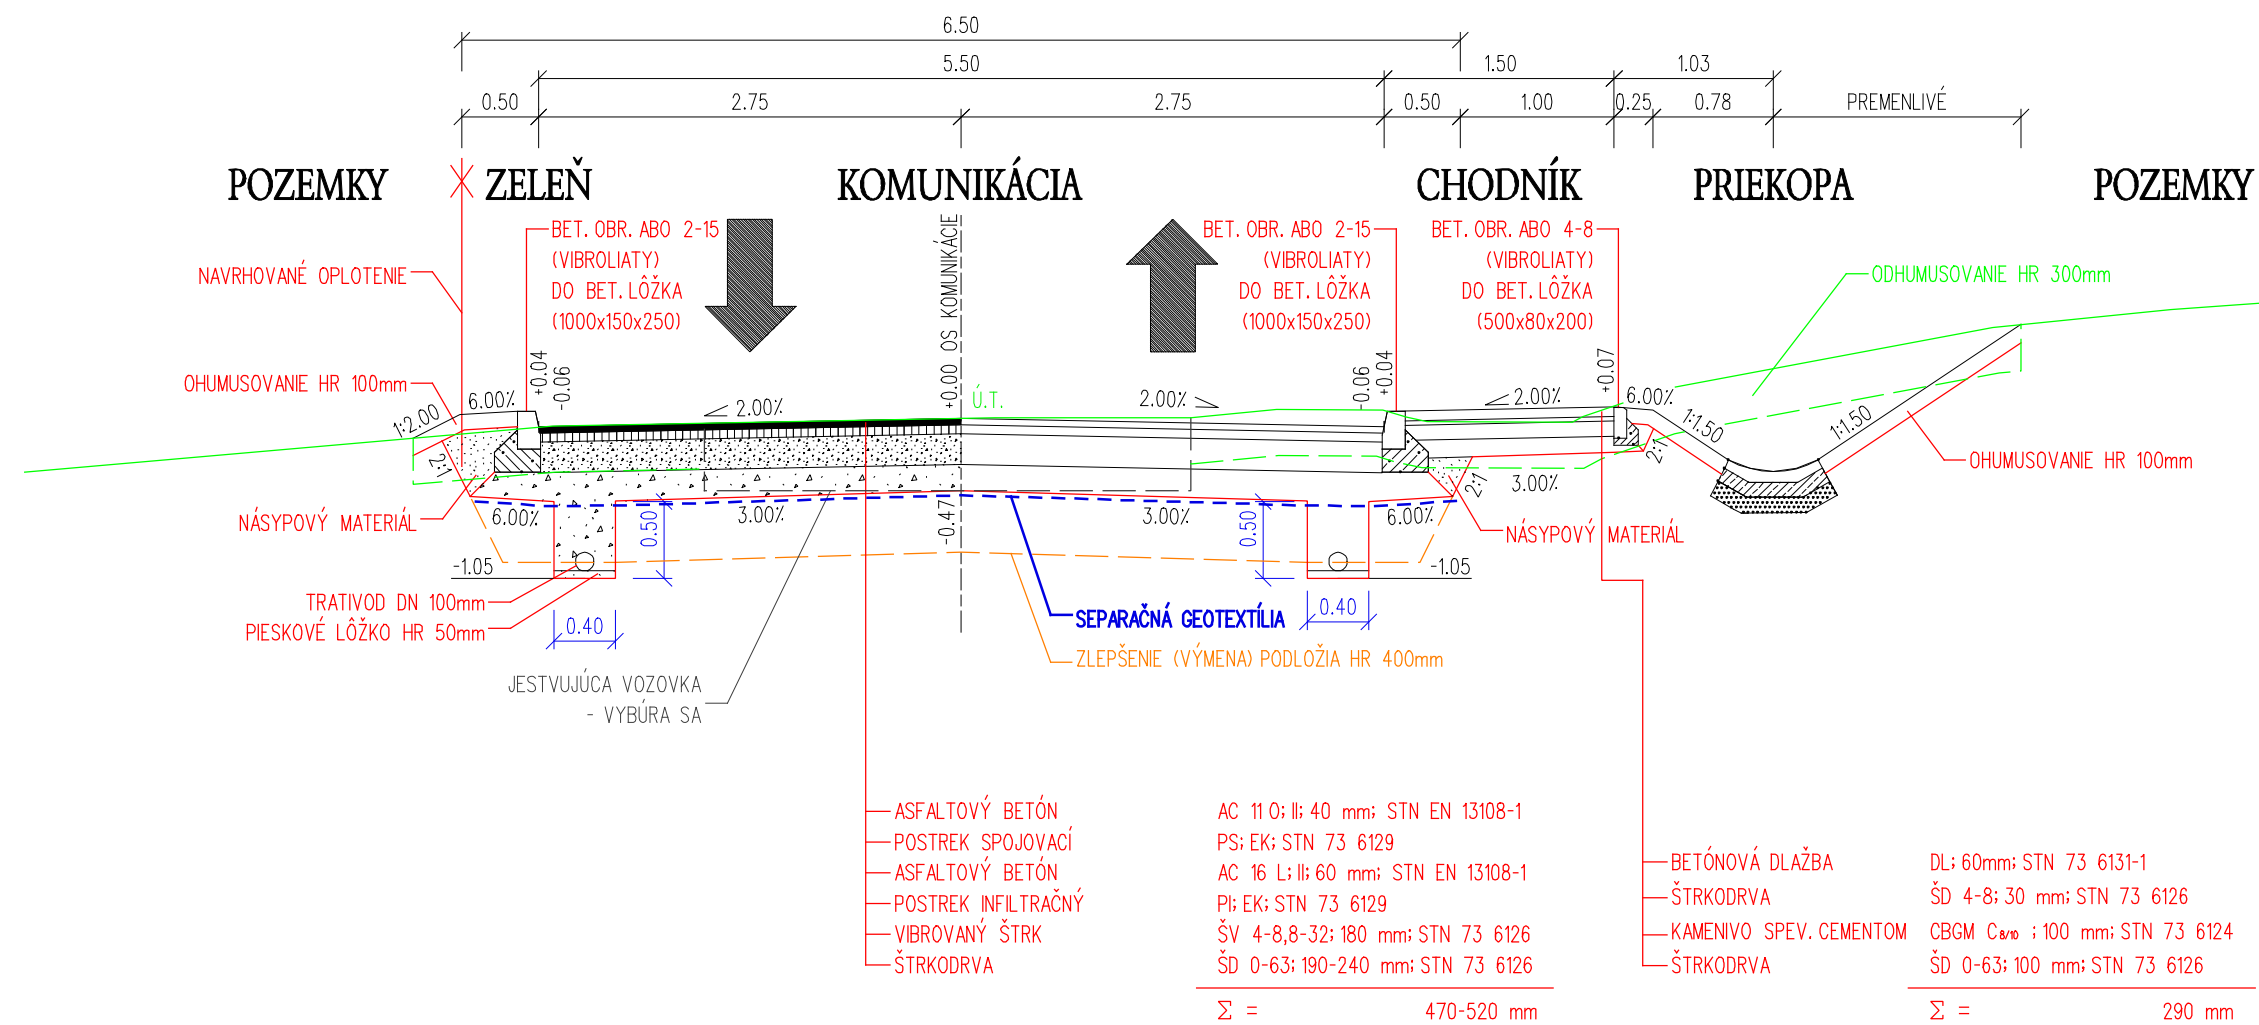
6.50
5.50
1.50
1.03
0.50
2.75
2.75
0.50
1.00
0.25
0.78
PREMENLIVÉ

POZEMKY
ZELEŇ
KOMUNIKÁCIA
CHODNÍK
PRIEKOPA
POZEMKY

BET. OBR. ABO 2-15 (VIBROLIATY) DO BET. LÔŽKA (1000x150x250)

OS KOMUNIKÁCIE

BET. OBR. ABO 2-15 (VIBROLIATY) DO BET. LÔŽKA (1000x150x250)

BET. OBR. ABO 4-8 (VIBROLIATY) DO BET. LÔŽKA (500x80x200)

ODHUMUSOVANIE HR 300mm

NAVRHOVANÉ OPLOTENIE

OHUMUSOVANIE HR 100mm

+0.04
-0.06
+0.00
Ú.T.
-0.06
+0.04
+0.07

1:2.00
6.00%
2.00%
2.00%
2.00%
6.00%
1:1.50
1:1.50
2:1
2:1
2:1
3.00%

OHUMUSOVANIE HR 100mm

NÁSYPOVÝ MATERIÁL
6.00%
3.00%
0.50
-0.47
3.00%
0.50
6.00%
NÁSYPOVÝ MATERIÁL
-1.05
-1.05

TRATIVOD DN 100mm
PIESKOVÉ LÔŽKO HR 50mm
0.40
0.40

SEPARAČNÁ GEOTEXTÍLIA
ZLEPŠENIE (VÝMENA) PODLOŽIA HR 400mm

JESTVUJÚCA VOZOVKA
- VYBÚRA SA

ASFALTOVÝ BETÓN
POSTREK SPOJOVACÍ
ASFALTOVÝ BETÓN
POSTREK INFILTRAČNÝ
VIBROVANÝ ŠTRK
ŠTRKODRVA

AC 11 O; II; 40 mm; STN EN 13108-1
PS; EK; STN 73 6129
AC 16 L; II; 60 mm; STN EN 13108-1
PI; EK; STN 73 6129
ŠV 4-8,8-32; 180 mm; STN 73 6126
ŠD 0-63; 190-240 mm; STN 73 6126
$\Sigma$ = 470-520 mm

BETÓNOVÁ DLAŽBA
ŠTRKODRVA
KAMENIVO SPEV. CEMENTOM
ŠTRKODRVA

DL; 60mm; STN 73 6131-1
ŠD 4-8; 30 mm; STN 73 6126
CBGM $C_{8/10}$ ; 100 mm; STN 73 6124
ŠD 0-63; 100 mm; STN 73 6126
$\Sigma$ = 290 mm